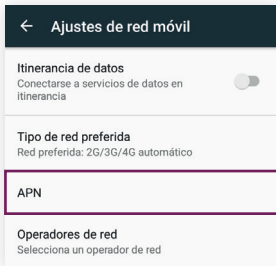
← Ajustes de red móvil

Itinerancia de datos
Conectarse a servicios de datos en itinerancia

Tipo de red preferida
Red preferida: 2G/3G/4G automático

APN

Operadores de red
Selecciona un operador de red